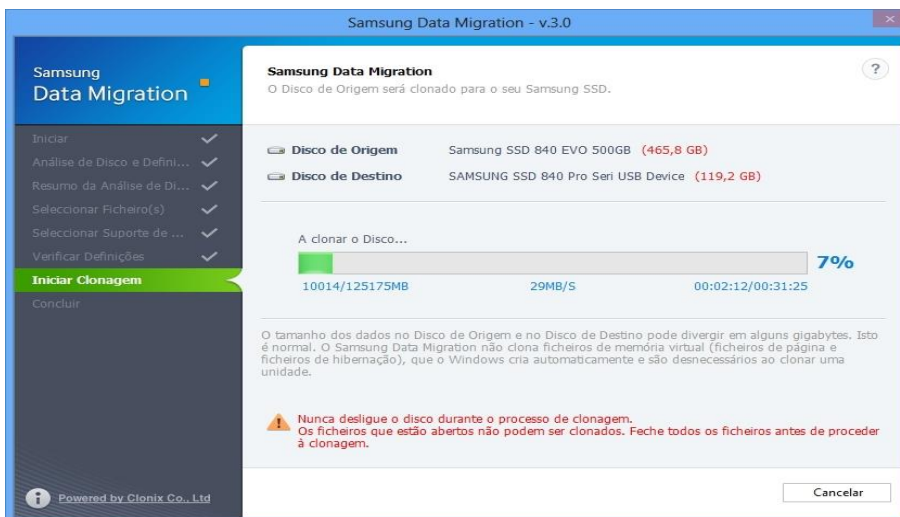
Samsung Data Migration - v.3.0

Samsung
Data Migration

Iniciar
Análise de Disco e Defini...
Resumo da Análise de Di...
Seleccionar Ficheiro(s)
Seleccionar Suporte de ...
Verificar Definições
Iniciar Clonagem
Concluir

Powered by Clonix Co., Ltd

Samsung Data Migration
O Disco de Origem será clonado para o seu Samsung SSD.

?

Disco de Origem Samsung SSD 840 EVO 500GB (465,8 GB)
Disco de Destino SAMSUNG SSD 840 Pro Seri USB Device (119,2 GB)

A clonar o Disco...
7%
10014/125175MB 29MB/S 00:02:12/00:31:25

O tamanho dos dados no Disco de Origem e no Disco de Destino pode divergir em alguns gigabytes. Isto é normal. O Samsung Data Migration não clona ficheiros de memória virtual (ficheiros de página e ficheiros de hibernação), que o Windows cria automaticamente e são desnecessários ao clonar uma unidade.

Nunca desligue o disco durante o processo de clonagem.
Os ficheiros que estão abertos não podem ser clonados. Feche todos os ficheiros antes de proceder à clonagem.

Cancelar